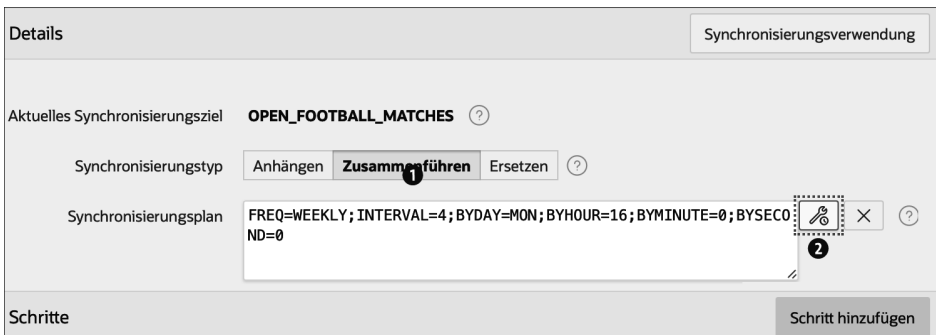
Details

Synchronisierungsverwendung

Aktuelles Synchronisierungsziel OPEN_FOOTBALL_MATCHES ?

Synchronisierungstyp Anhängen Zusammenführen Ersetzen ?

❶

Synchronisierungsplan FREQ=WEEKLY;INTERVAL=4;BYDAY=MON;BYHOUR=16;BYMINUTE=0;BYSECOND=0

❷

×

?

Schritte

Schritt hinzufügen